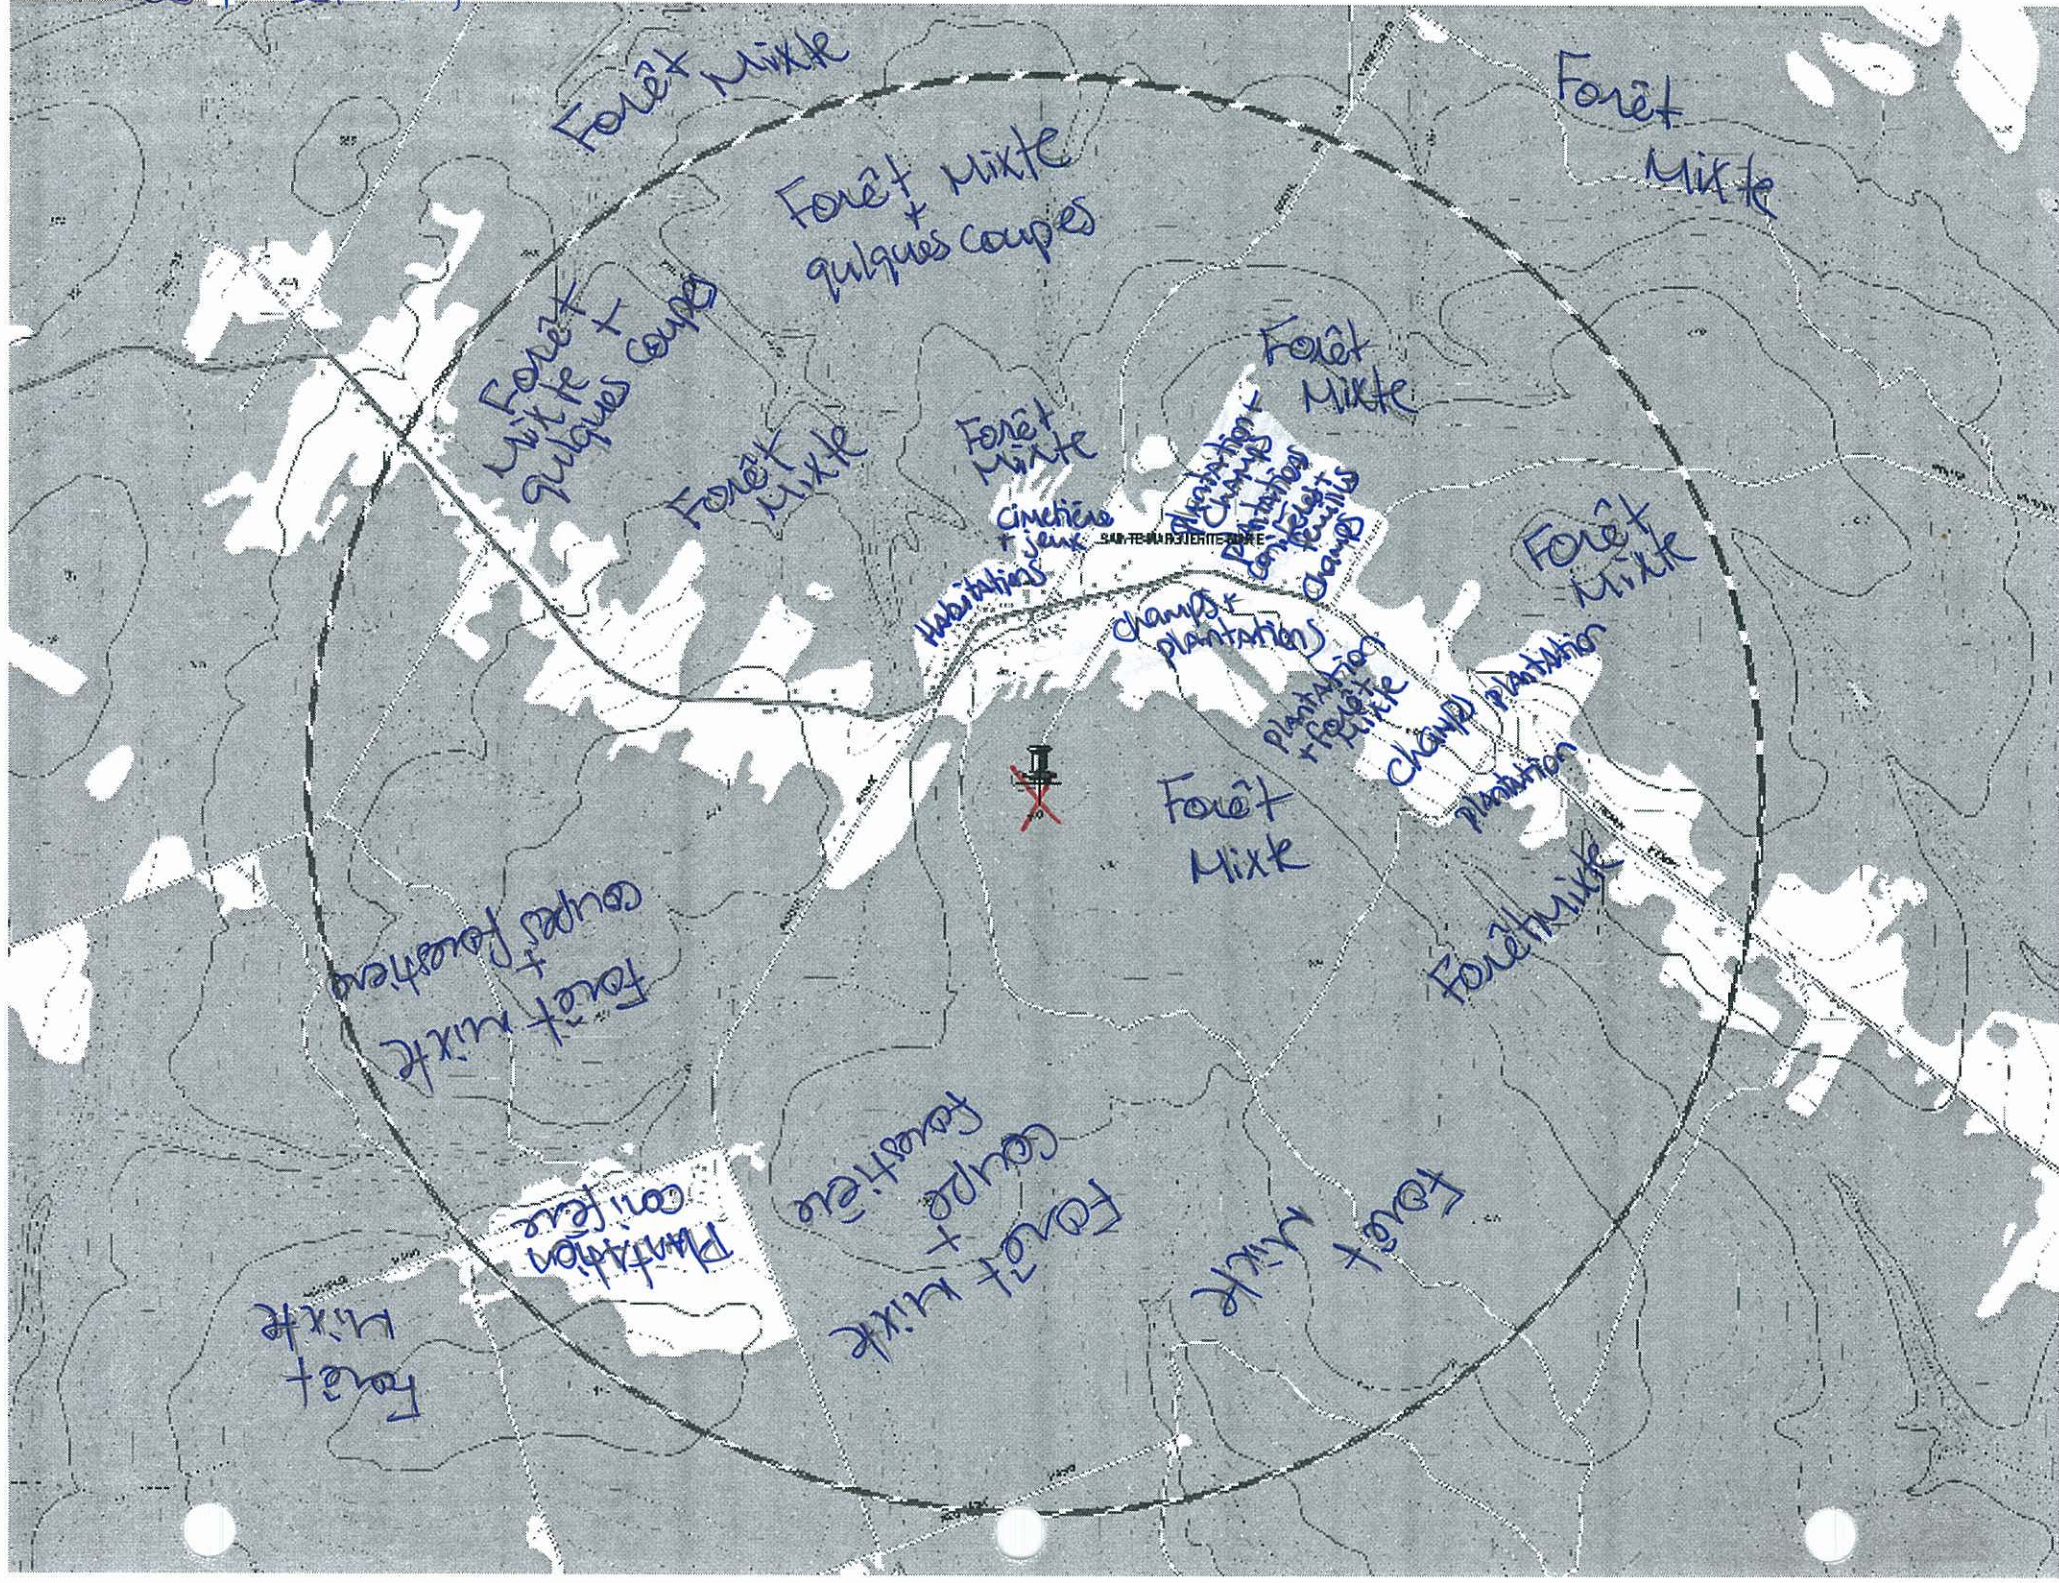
Forêt Mixte

Forêt Mixte

Forêt Mixte + quelques coupes

Forêt Mixte + quelques coupes

Forêt Mixte

Forêt Mixte

Forêt Mixte

Cimetière + jeux

SAINTE-MARGUERITE-MARIE

Habitations

Plantation Champs

Plantation Conifères

Feuillus

Champs

Champs + plantations

Forêt Mixte

Plantation + forêt mixte

Champs plantation

plantation

Forêt Mixte

Forêt Mixte

Forêt Mixte

Forêt Mixte + coupes forestière

Forêt Mixte + coupe forestière

Plantation conifère

Forêt Mixte

Forêt Mixte